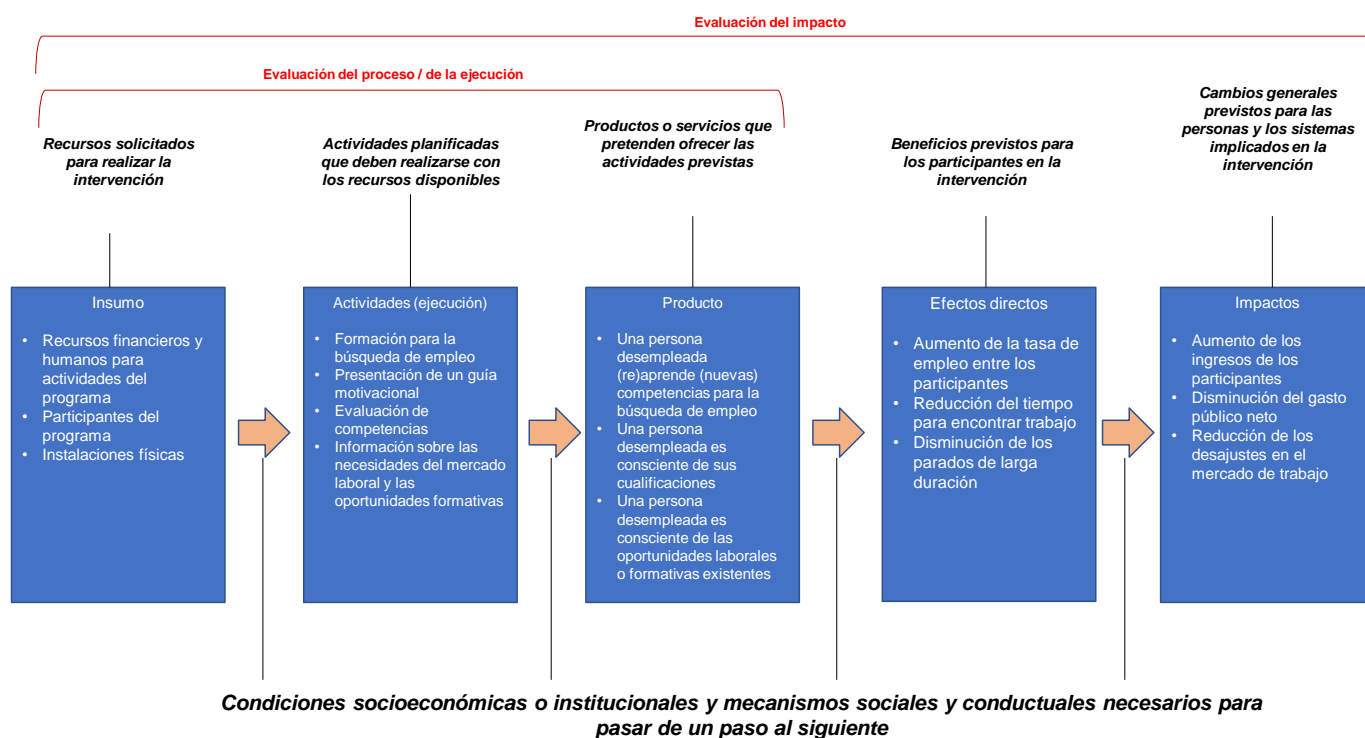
Evaluación del impacto

Evaluación del proceso / de la ejecución

Recursos solicitados para realizar la intervención

Actividades planificadas que deben realizarse con los recursos disponibles

Productos o servicios que pretenden ofrecer las actividades previstas

Beneficios previstos para los participantes en la intervención

Cambios generales previstos para las personas y los sistemas implicados en la intervención

Insumo
• Recursos financieros y humanos para actividades del programa
• Participantes del programa
• Instalaciones físicas

Actividades (ejecución)
• Formación para la búsqueda de empleo
• Presentación de un guía motivacional
• Evaluación de competencias
• Información sobre las necesidades del mercado laboral y las oportunidades formativas

Producto
• Una persona desempleada (re)aprende (nuevas) competencias para la búsqueda de empleo
• Una persona desempleada es consciente de sus cualificaciones
• Una persona desempleada es consciente de las oportunidades laborales o formativas existentes

Efectos directos
• Aumento de la tasa de empleo entre los participantes
• Reducción del tiempo para encontrar trabajo
• Disminución de los parados de larga duración

Impactos
• Aumento de los ingresos de los participantes
• Disminución del gasto público neto
• Reducción de los desajustes en el mercado de trabajo

Condiciones socioeconómicas o institucionales y mecanismos sociales y conductuales necesarios para pasar de un paso al siguiente